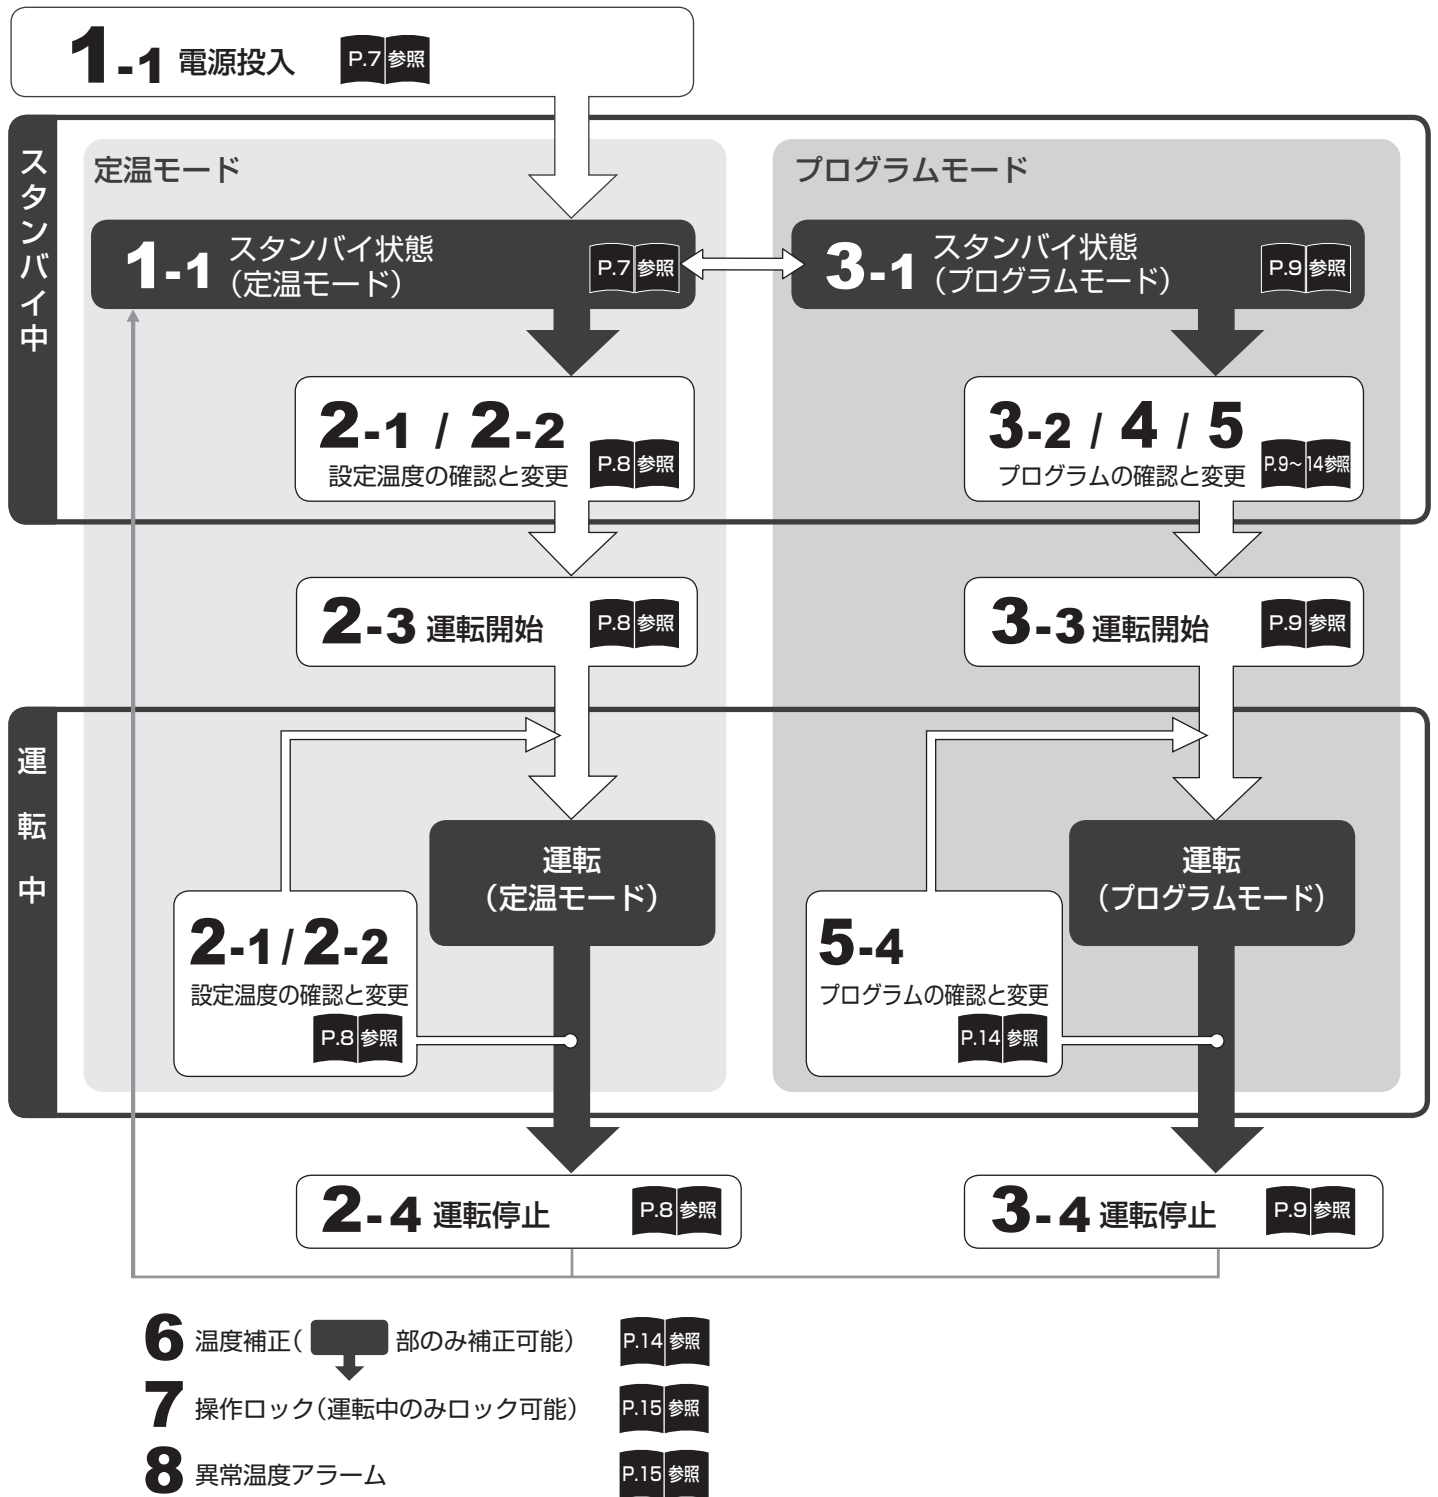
1-1 電源投入 P.7 参照

スタンバイ中

定温モード

1-1 スタンバイ状態 (定温モード) P.7 参照

2-1 / 2-2 設定温度の確認と変更 P.8 参照

2-3 運転開始 P.8 参照

プログラムモード

3-1 スタンバイ状態 (プログラムモード) P.9 参照

3-2 / 4 / 5 プログラムの確認と変更 P.9~14 参照

3-3 運転開始 P.9 参照

運転中

運転 (定温モード)

2-1 / 2-2 設定温度の確認と変更 P.8 参照

運転 (プログラムモード)

5-4 プログラムの確認と変更 P.14 参照

2-4 運転停止 P.8 参照

3-4 運転停止 P.9 参照

6 温度補正( 部のみ補正可能) P.14 参照

7 操作ロック(運転中のみロック可能) P.15 参照

8 異常温度アラーム P.15 参照